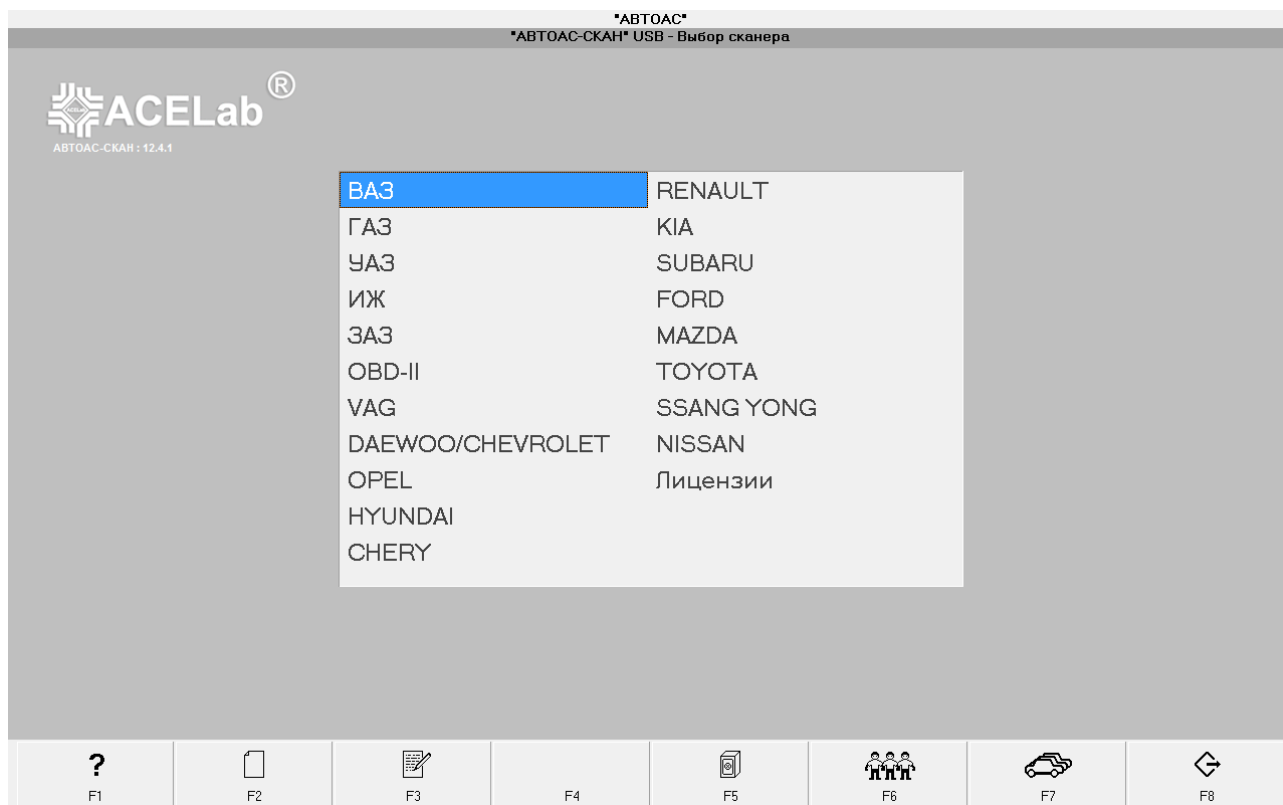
"АВТОАС"
"АВТОАС-СКАН" USB - Выбор сканера

ACELab®
АВТОАС-СКАН : 12.4.1

ВАЗ
ГАЗ
УАЗ
ИЖ
ЗАЗ
OBD-II
VAG
DAEWOO/CHEVROLET
OPEL
HYUNDAI
CHERY

RENAULT
KIA
SUBARU
FORD
MAZDA
TOYOTA
SSANG YONG
NISSAN
Лицензии

?
F1
F2
F3
F4
F5
F6
F7
F8